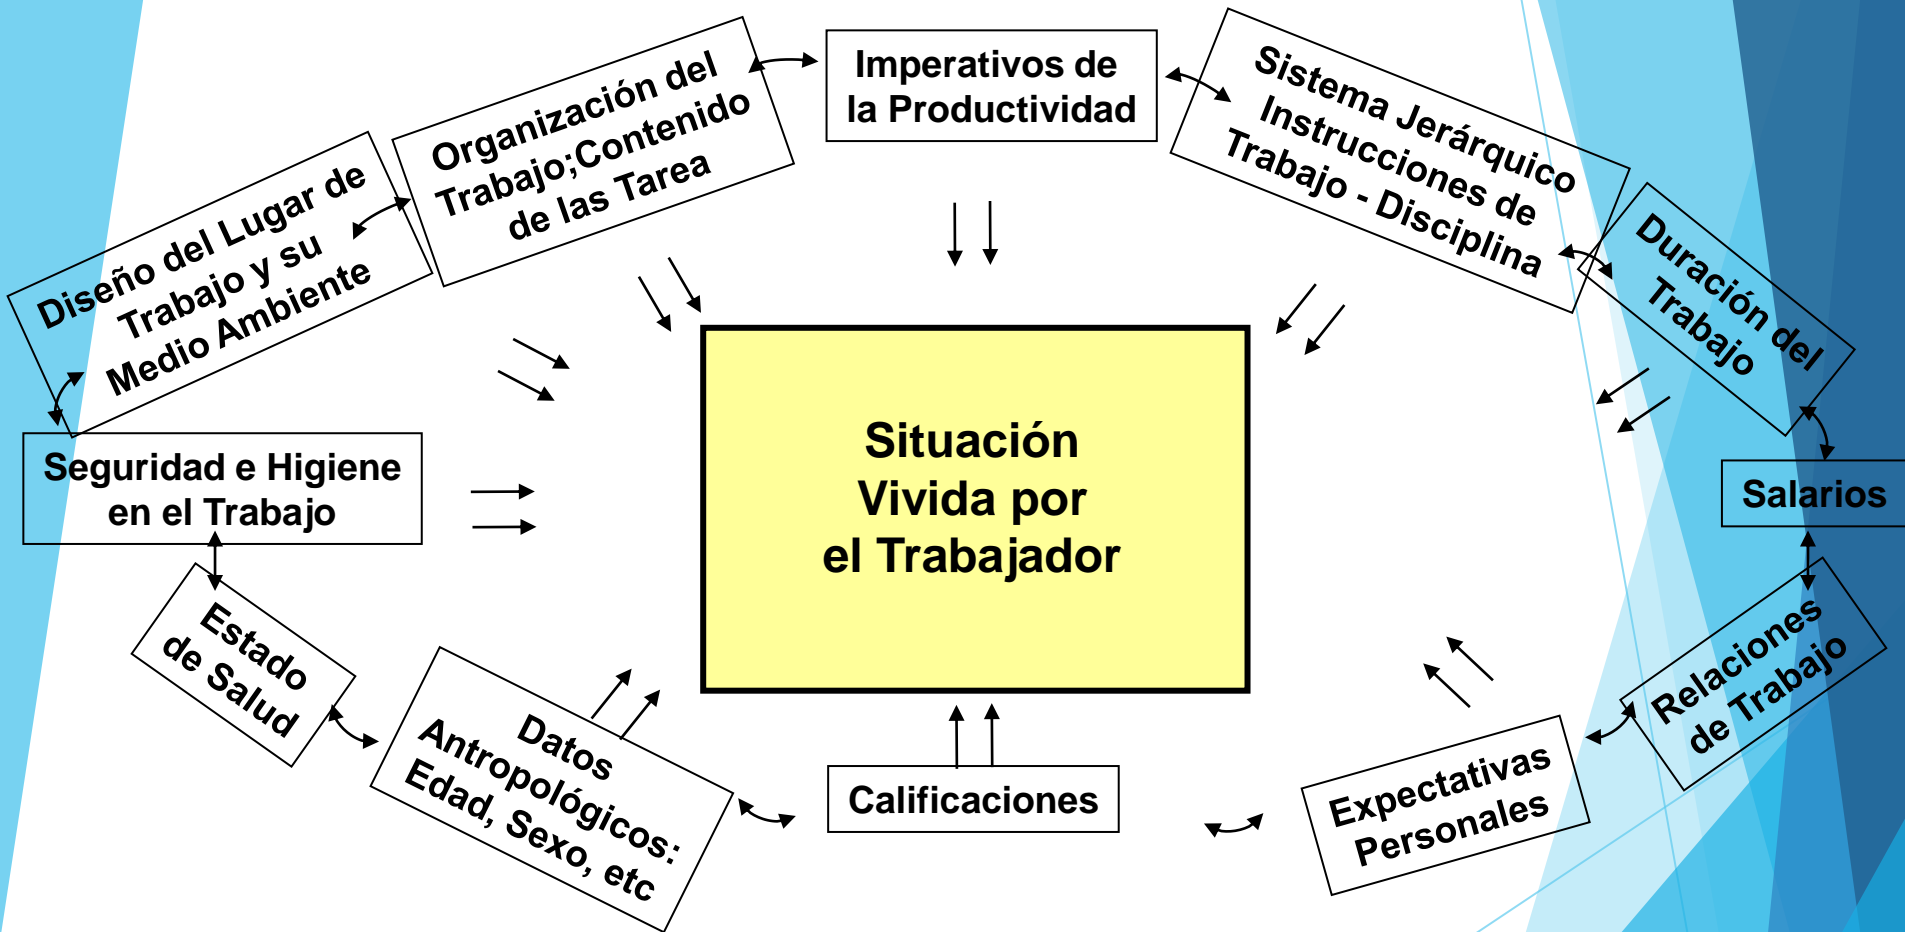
Diseño del Lugar de Trabajo y su Medio Ambiente

Organización del Trabajo;Contenido de las Tarea

Imperativos de la Productividad

Sistema Jerárquico Instrucciones de Trabajo - Disciplina

Duración del Trabajo

Seguridad e Higiene en el Trabajo

Situación Vivida por el Trabajador

Salarios

Estado de Salud

Datos Antropológicos: Edad, Sexo, etc

Calificaciones

Expectativas Personales

Relaciones de Trabajo